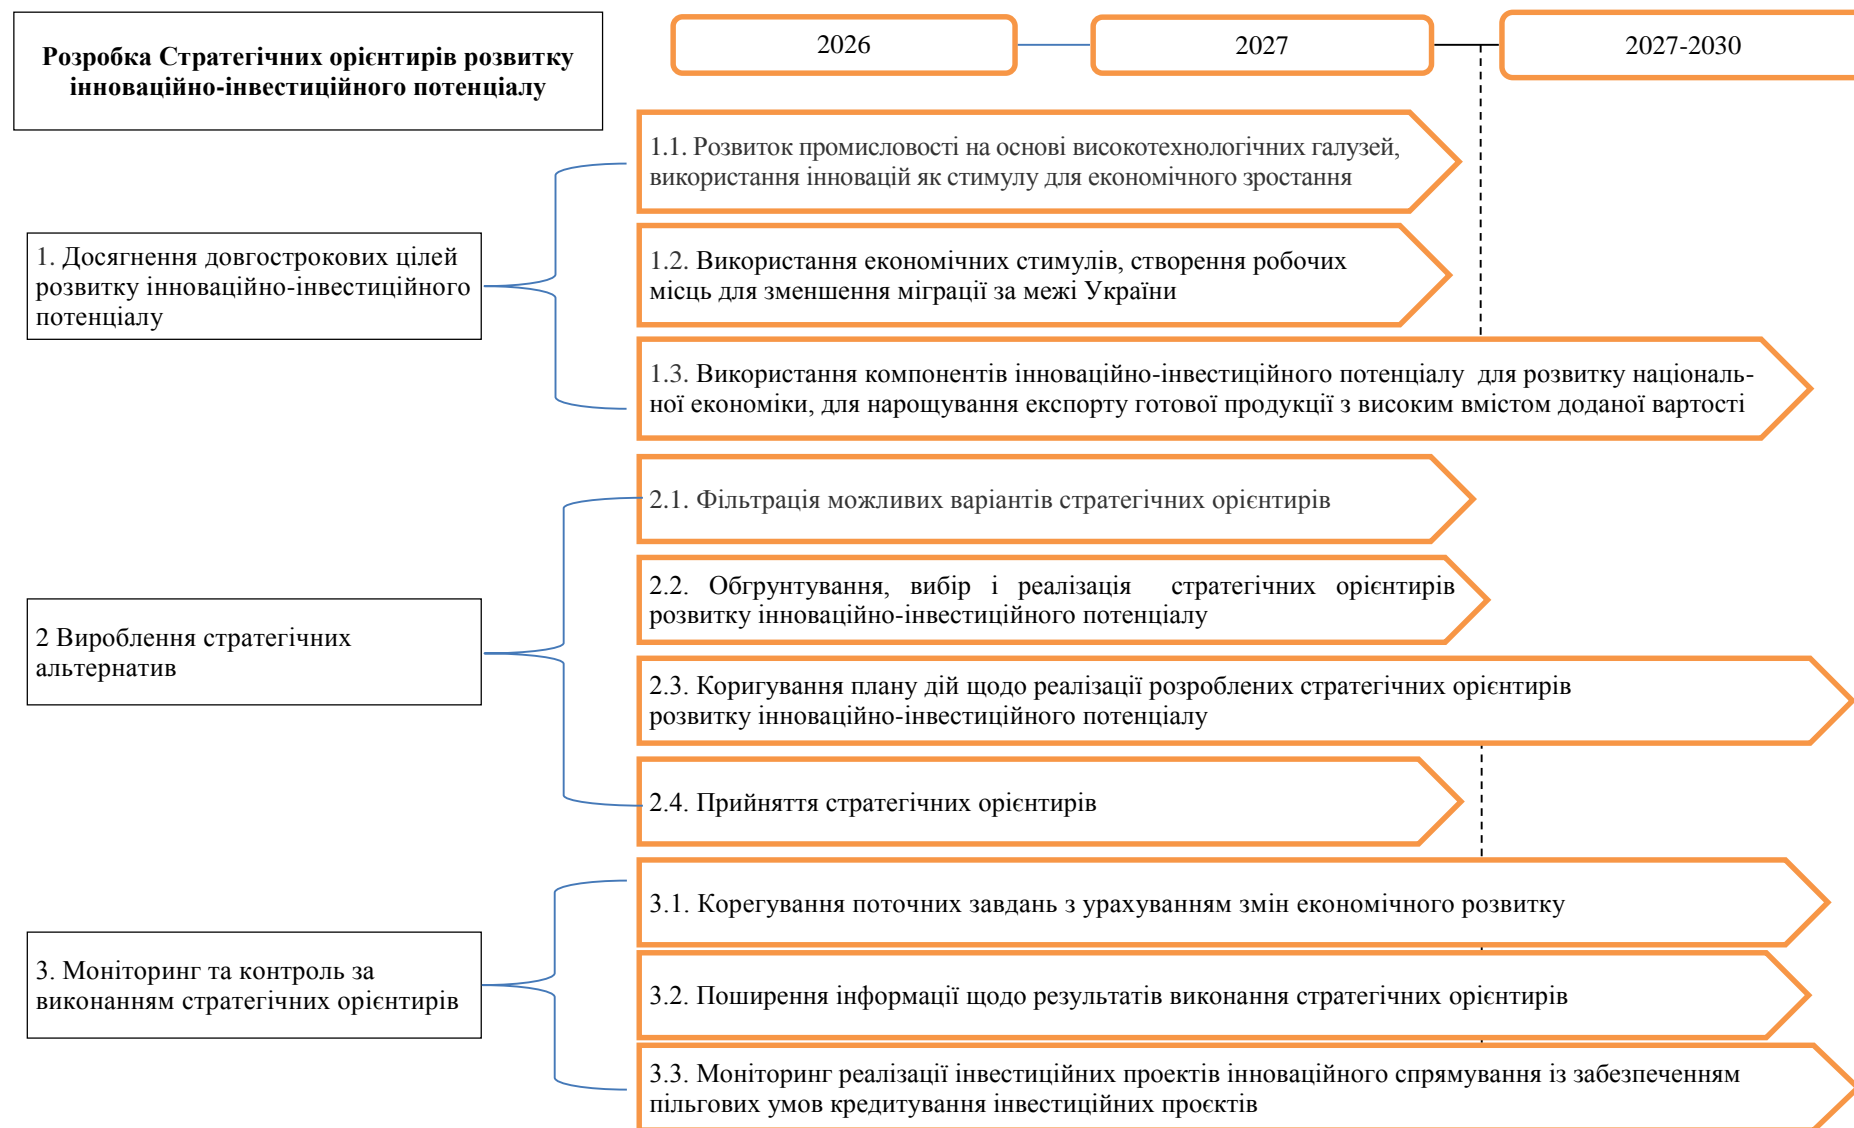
Розробка Стратегічних орієнтирів розвитку інноваційно-інвестиційного потенціалу

2026

2027

2027-2030

1. Досягнення довгострокових цілей розвитку інноваційно-інвестиційного потенціалу

1.1. Розвиток промисловості на основі високотехнологічних галузей, використання інновацій як стимулу для економічного зростання

1.2. Використання економічних стимулів, створення робочих місць для зменшення міграції за межі України

1.3. Використання компонентів інноваційно-інвестиційного потенціалу для розвитку національної економіки, для нарощування експорту готової продукції з високим вмістом доданої вартості

2 Вироблення стратегічних альтернатив

2.1. Фільтрація можливих варіантів стратегічних орієнтирів

2.2. Обгрунтування, вибір і реалізація стратегічних орієнтирів розвитку інноваційно-інвестиційного потенціалу

2.3. Коригування плану дій щодо реалізації розроблених стратегічних орієнтирів розвитку інноваційно-інвестиційного потенціалу

2.4. Прийняття стратегічних орієнтирів

3. Моніторинг та контроль за виконанням стратегічних орієнтирів

3.1. Корегування поточних завдань з урахуванням змін економічного розвитку

3.2. Поширення інформації щодо результатів виконання стратегічних орієнтирів

3.3. Моніторинг реалізації інвестиційних проектів інноваційного спрямування із забезпеченням пільгових умов кредитування інвестиційних проєктів